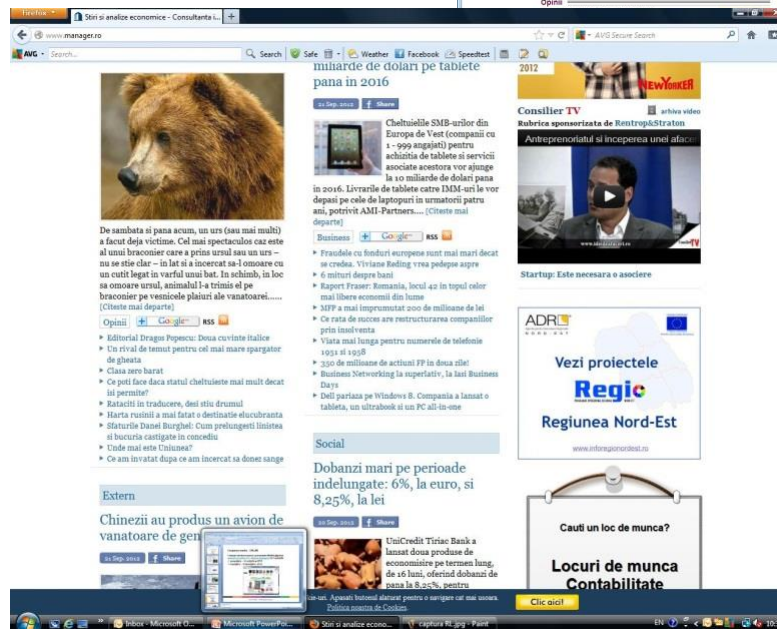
Opinii

Firefox | Stiri si analize economice - Consultanta i... | +

www.manager.ro

AVG Search | Search | Safe | Weather | Facebook | Speedtest

AVG Secure Search

De sambata si pana acum, un urs (sau mai multi) a facut deja victime. Cel mai spectaculos caz este al unui braconier care a prins ursul sau un urs – nu se stie clar – in lat si a incercat sa-l omoare cu un cutit legat in varful unui bat. In schimb, in loc sa omoare ursul, animalul l-a trimis el pe braconier pe vesnicele plaiuri ale vanatoarei..... [Citeste mai departe]

Opinii | Google | RSS

- Editorial Dragos Popescu: Doua cuvinte italice
- Un rival de temut pentru cel mai mare spargator de gheata
- Clasa zero barat
- Ce poti face daca statul cheltuieste mai mult decat ii permite?
- Ratacit in traducere, desi stiu drumul
- Harta rusinii a mai fatat o destinatie elucubranta
- Sfaturile Danei Burghel: Cum prelungesti linistea si bucuria castigate in concediu
- Unde mai este Uniunea?
- Ce am invatat dupa ce am incercat sa donez sange

Extern

Chinezii au produs un avion de vanatoare de gen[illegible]

21 Sep. 2012 | Share

miliarde de dolari pe tablete pana in 2016

21 Sep. 2012 | Share

Cheltuielile SMB-urilor din Europa de Vest (companii cu 1 - 999 angajati) pentru achizitia de tablete si servicii asociate acestora vor ajunge la 10 miliarde de dolari pana in 2016. Livrarile de tablete catre IMM-uri le vor depasi pe cele de laptopuri in urmatorii patru ani, potrivit AMI-Partners.... [Citeste mai departe]

Business | Google | RSS

- Fraudele cu fonduri europene sunt mai mari decat se credea. Viviane Reding vrea pedepse aspre
- 6 mituri despre bani
- Raport Fraser: Romania, locul 42 in topul celor mai libere economii din lume
- MFP a mai imprumutat 200 de milioane de lei
- Ce rata de succes are restructurarea companiilor prin insolventa
- Viata mai lunga pentru numerele de telefonie 1951 si 1958
- 350 de milioane de actiuni FP in doua zile!
- Business Networking la superlativ, la Iasi Business Days
- Dell pariaza pe Windows 8. Compania a lansat o tableta, un ultrabook si un PC all-in-one

Social

Dobanzi mari pe perioade indelungate: 6%, la euro, si 8,25%, la lei

20 Sep. 2012 | Share

UniCredit Tiriac Bank a lansat doua produse de economisire pe termen lung, de 16 luni, oferind dobanzi de pana la 8,25%, pentru

2012 | NEW YORKER

Consilier TV | arhiva video
Rubrica sponsorizata de Rentrop&Straton

Antreprenoriatul si inceperea unei afac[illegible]

Startup: Este necesara o asociere

ADR
Vezi proiectele
Regio
Regiunea Nord-Est
www.inforegionordest.ro

Cauti un loc de munca?
Locuri de munca
Contabilitate

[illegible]kie-uri. Apasati butonul alaturat pentru o navigare cat mai usoara. Politica noastra de Cookies.

Click aici!

Inbox - Microsoft O... | Microsoft PowerPoi... | Stiri si analize econo... | captura#1.jpg - Paint

EN